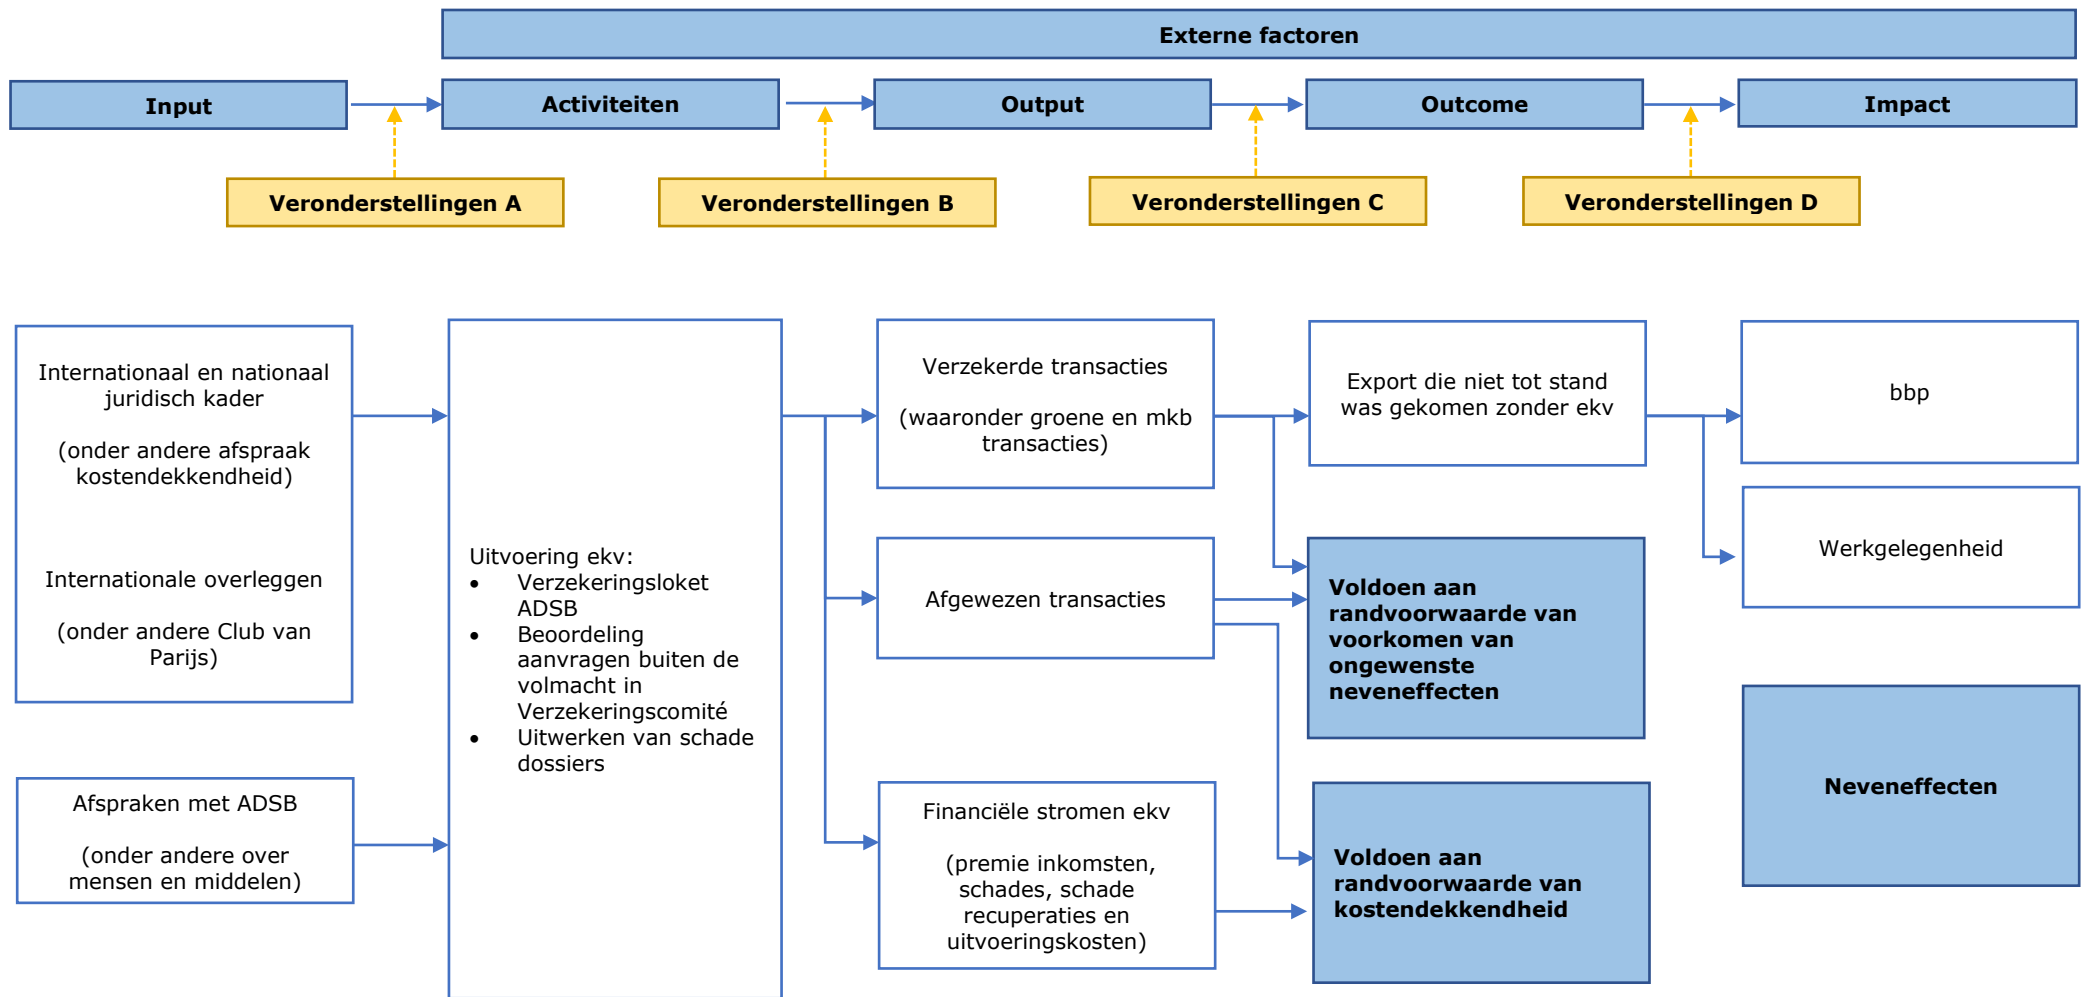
Externe factoren

Input

Activiteiten

Output

Outcome

Impact

Veronderstellingen A

Veronderstellingen B

Veronderstellingen C

Veronderstellingen D

Internationaal en nationaal juridisch kader

(onder andere afspraak kostendekkendheid)

Internationale overleggen

(onder andere Club van Parijs)

Afspraken met ADSB

(onder andere over mensen en middelen)

Uitvoering ekv:
• Verzekeringsloket ADSB
• Beoordeling aanvragen buiten de volmacht in Verzekeringscomité
• Uitwerken van schade dossiers

Verzekerde transacties

(waaronder groene en mkb transacties)

Afgewezen transacties

Financiële stromen ekv

(premie inkomsten, schades, schade recuperaties en uitvoeringskosten)

Export die niet tot stand was gekomen zonder ekv

Voldoen aan randvoorwaarde van voorkomen van ongewenste neveneffecten

Voldoen aan randvoorwaarde van kostendekkendheid

bbp

Werkgelegenheid

Neveneffecten